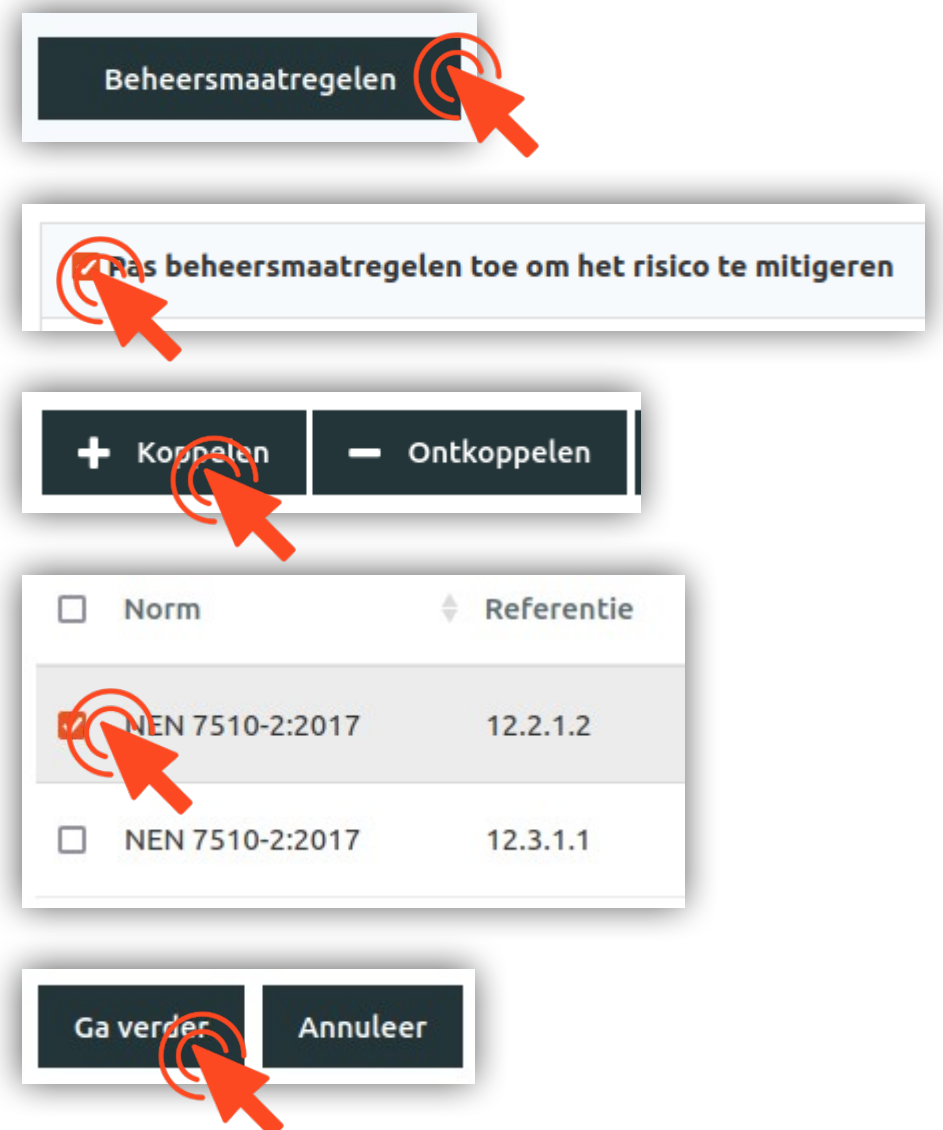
Beheersmaatregelen

Pas beheersmaatregelen toe om het risico te mitigeren

Koppelen

Ontkoppelen

| | Norm | Referentie |
|---|---|---|
| | NEN 7510-2:2017 | 12.2.1.2 |
| | NEN 7510-2:2017 | 12.3.1.1 |

Ga verder

Annuleer